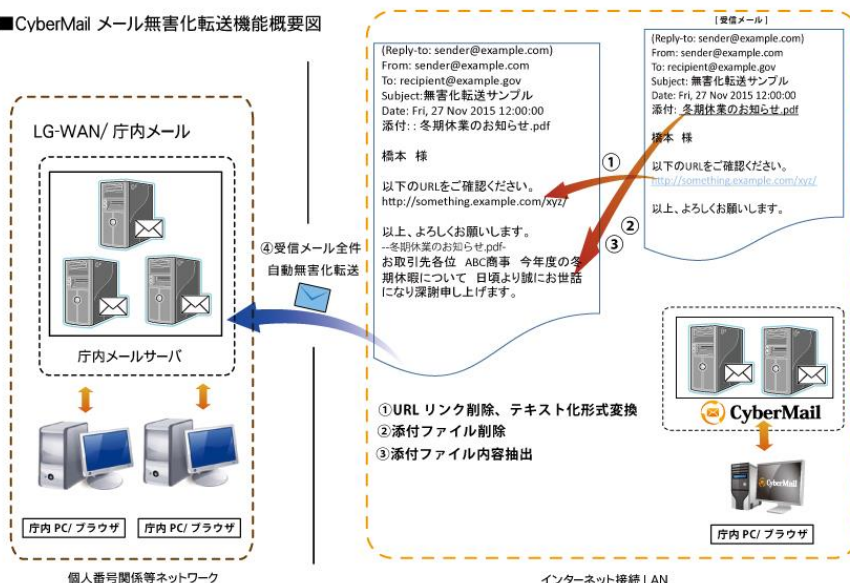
■CyberMail メール無害化転送機能概要図

LG-WAN/ 庁内メール

庁内メールサーバ

庁内 PC/ ブラウザ

庁内 PC/ ブラウザ

個人番号関係等ネットワーク

④受信メール全件 自動無害化転送

(Reply-to: sender@example.com)
From: sender@example.com
To: recipient@example.gov
Subject:無害化転送サンプル
Date: Fri, 27 Nov 2015 12:00:00
添付: : 冬期休業のお知らせ.pdf

橋本 様

以下のURLをご確認ください。
http://something.example.com/xyz/

以上、よろしくお願いします。
--冬期休業のお知らせ.pdf-
お取引先各位 ABC商事 今年度の冬期休暇について 日頃より誠にお世話になり深謝申し上げます。

【受信メール】
(Reply-to: sender@example.com)
From: sender@example.com
To: recipient@example.gov
Subject: 無害化転送サンプル
Date: Fri, 27 Nov 2015 12:00:00
添付: 冬期休業のお知らせ.pdf

橋本 様

以下のURLをご確認ください。
http://something.example.com/xyz/

以上、よろしくお願いします。

①
②
③

①URL リンク削除、テキスト化形式変換
②添付ファイル削除
③添付ファイル内容抽出

CyberMail

CyberMail

庁内 PC/ ブラウザ

インターネット接続 LAN